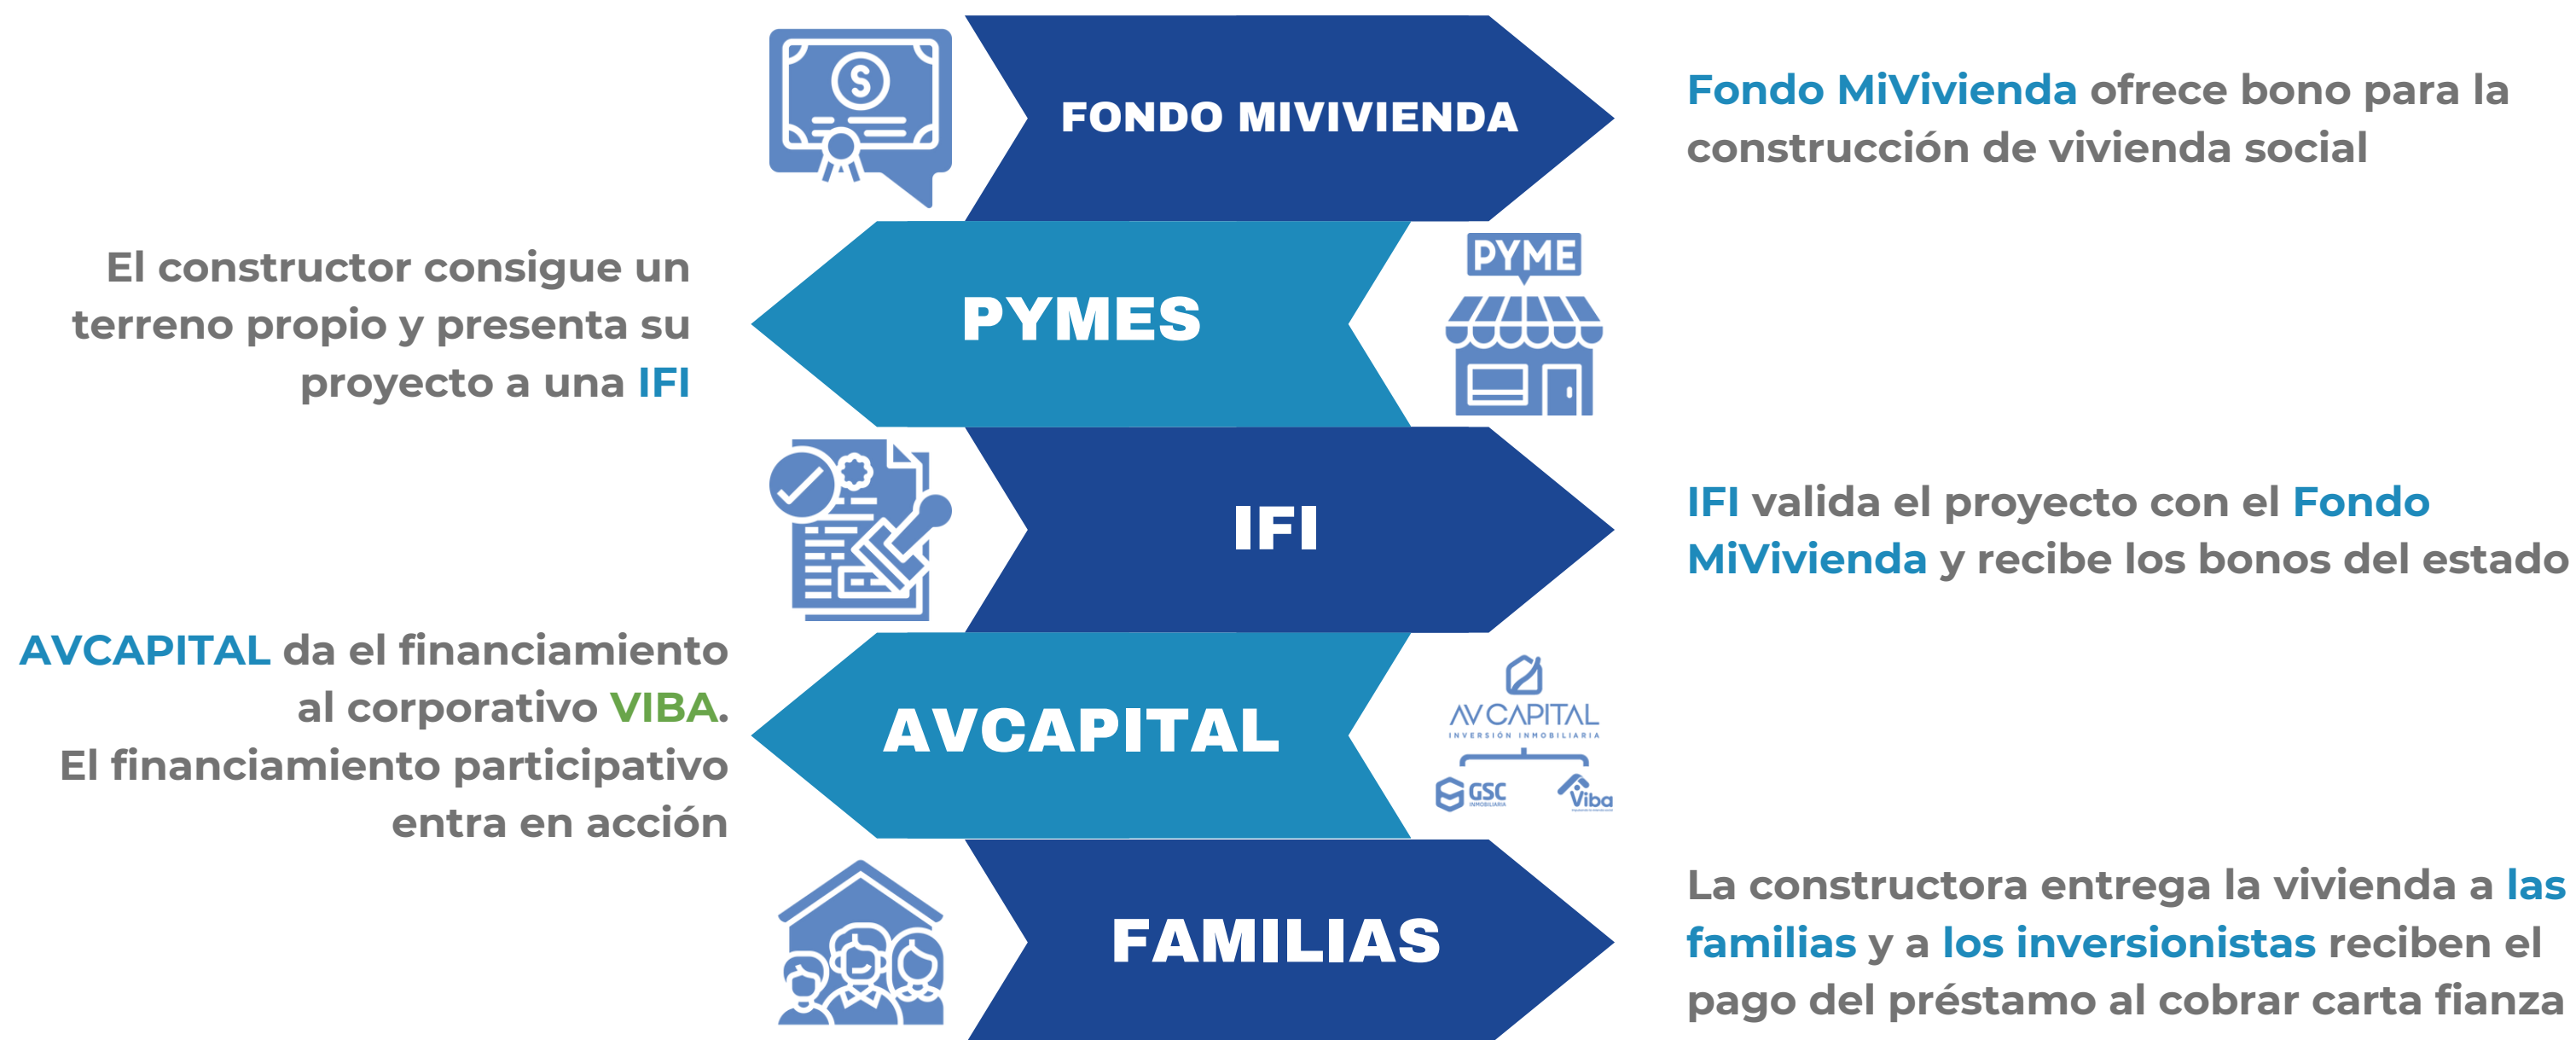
FONDO MIVIVIENDA

Fondo MiVivienda ofrece bono para la construcción de vivienda social

El constructor consigue un terreno propio y presenta su proyecto a una IFI

PYMES

PYME

IFI

IFI valida el proyecto con el Fondo MiVivienda y recibe los bonos del estado

AVCAPITAL da el financiamiento al corporativo VIBA. El financiamiento participativo entra en acción

AVCAPITAL

AV CAPITAL
INVERSIÓN INMOBILIARIA
GSC
INMOBILIARIA
Viba

FAMILIAS

La constructora entrega la vivienda a las familias y a los inversionistas reciben el pago del préstamo al cobrar carta fianza